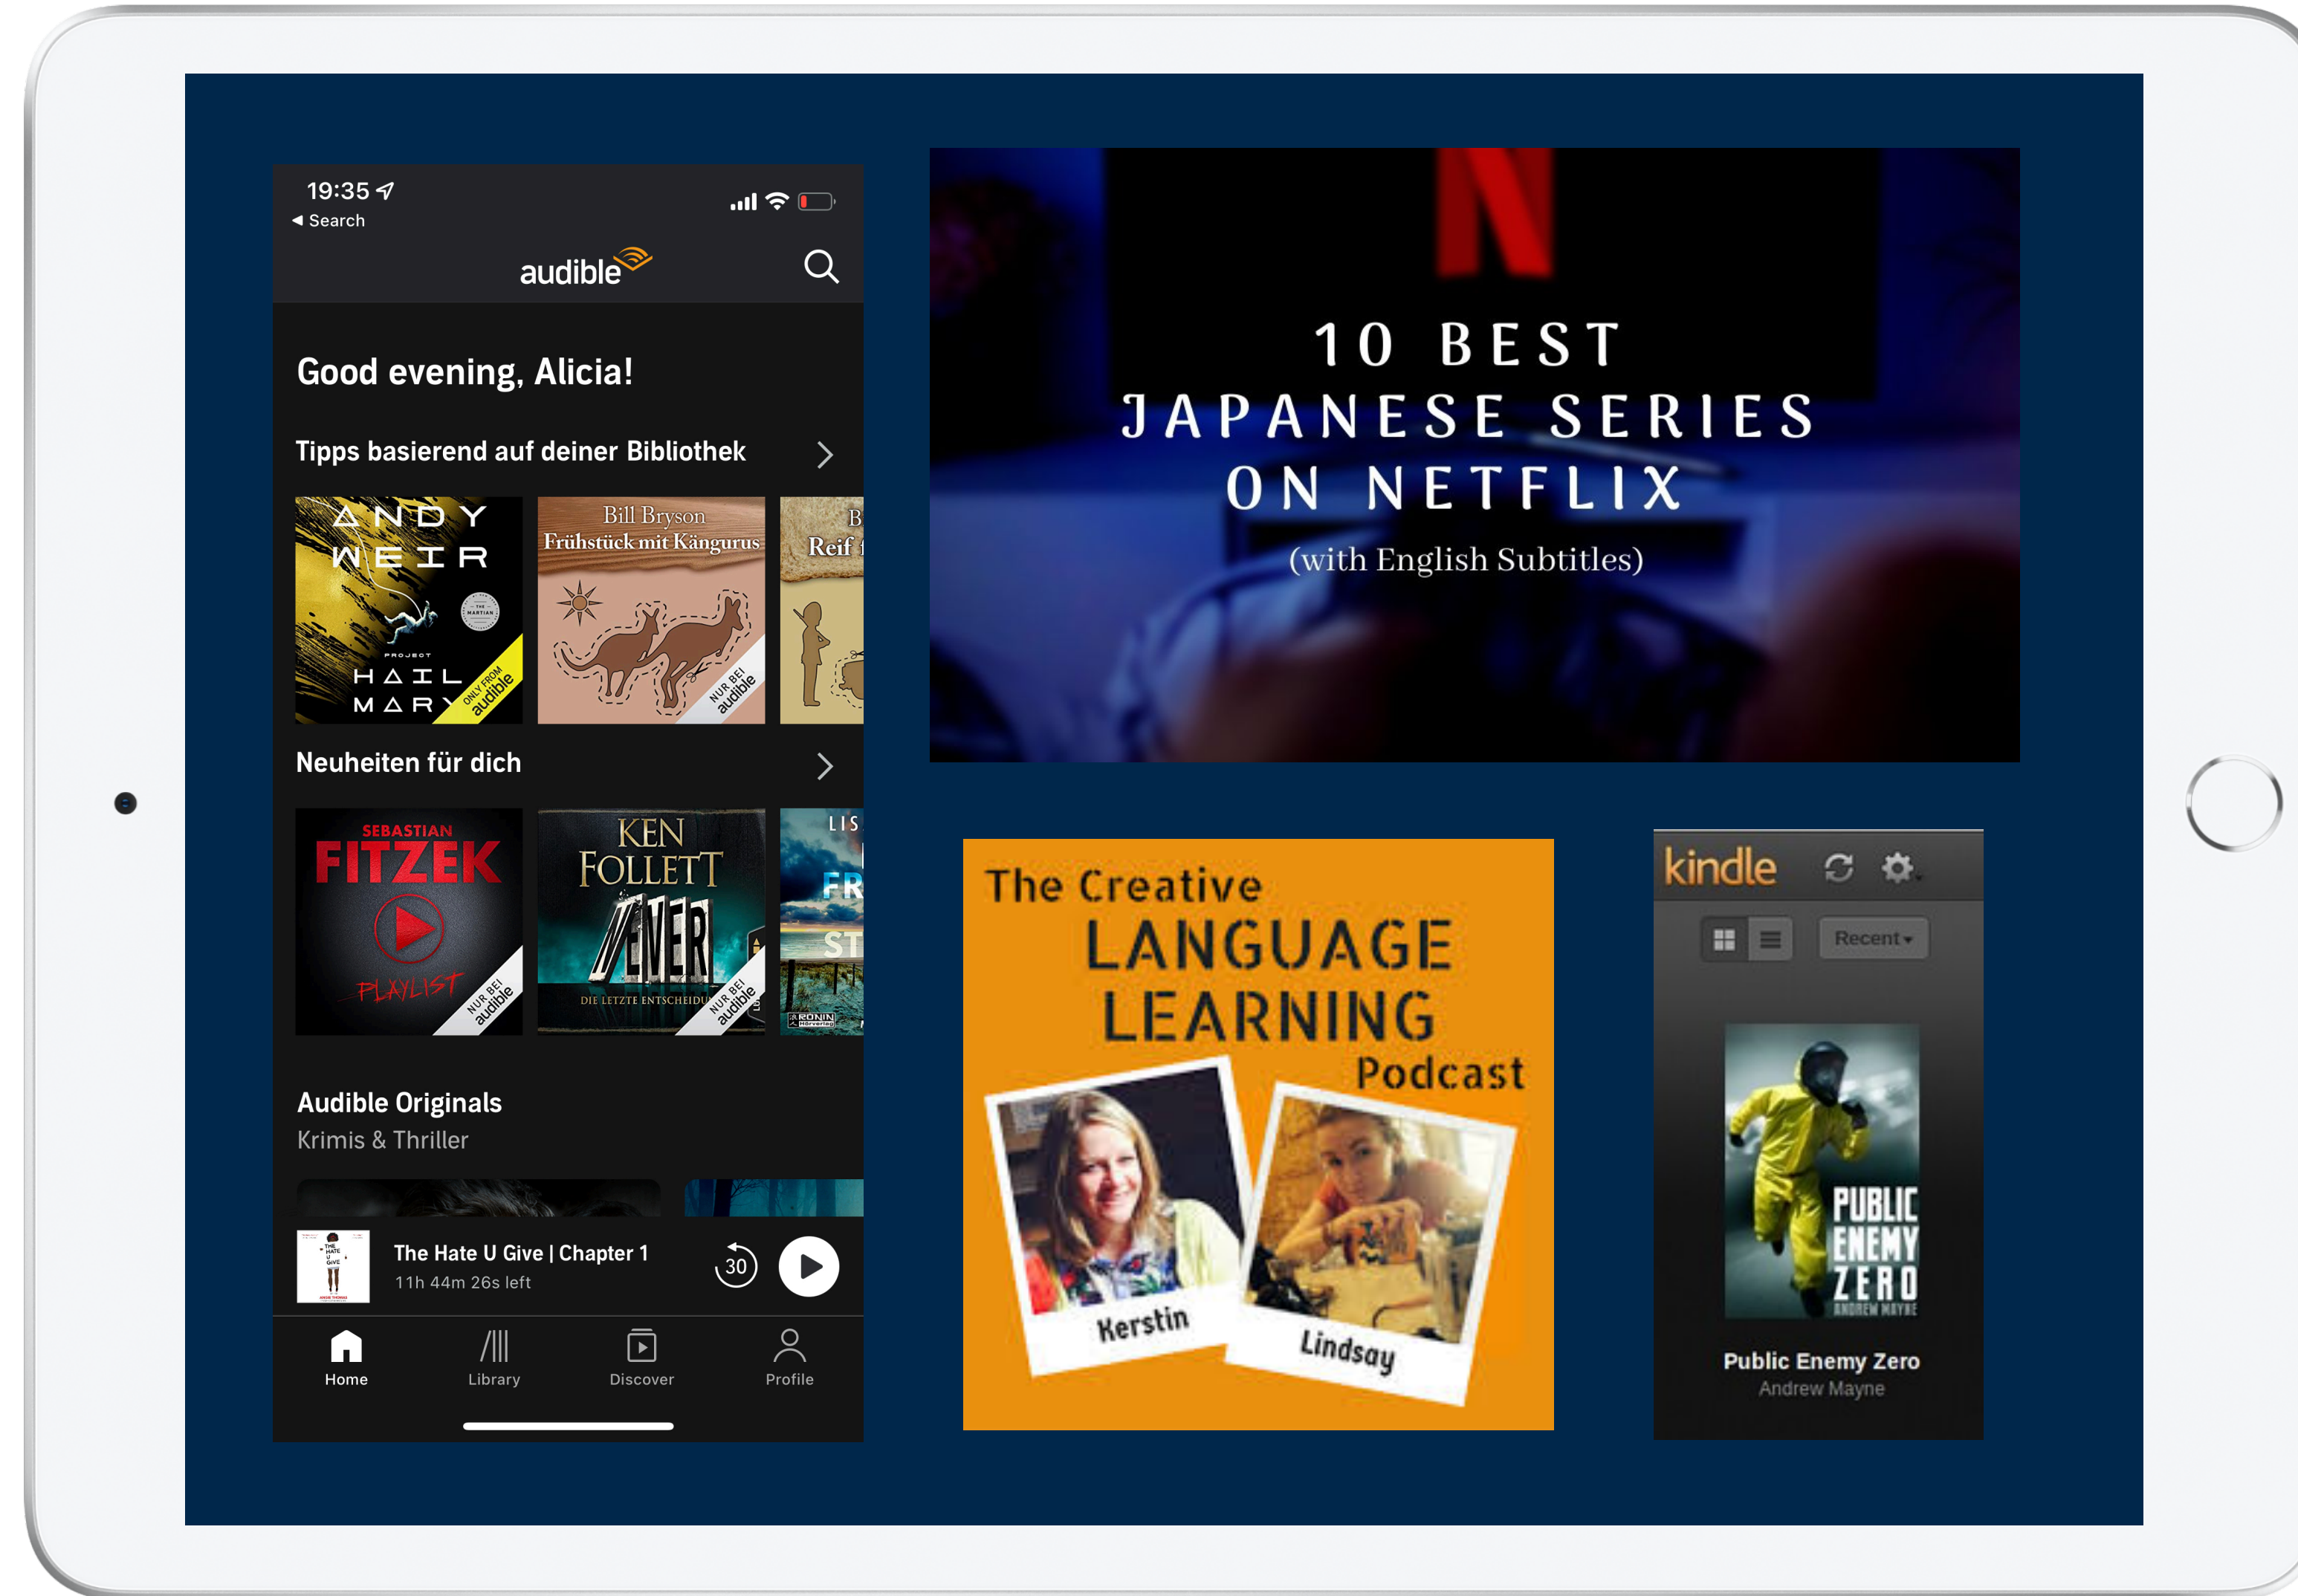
19:35
◂ Search

audible

Good evening, Alicia!

Tipps basierend auf deiner Bibliothek

ANDY WEIR
THE MARTIAN
PROJECT HAIL MARY
ONLY FROM audible

Bill Bryson
Frühstück mit Kängurus
NUR BEI audible

B
Reif

Neuheiten für dich

SEBASTIAN FITZEK
PLAYLIST
NUR BEI audible

KEN FOLLETT
NEVER
DIE LETZTE ENTSCHEIDUNG
NUR BEI audible

LIS
FR
ST
RONIN Hörverlag

Audible Originals
Krimis & Thriller

The Hate U Give | Chapter 1
11h 44m 26s left
30

Home
Library
Discover
Profile

10 BEST JAPANESE SERIES ON NETFLIX
(with English Subtitles)

The Creative LANGUAGE LEARNING Podcast
Kerstin
Lindsay

kindle
Recent
PUBLIC ENEMY ZERO
ANDREW MAYNE
Public Enemy Zero
Andrew Mayne